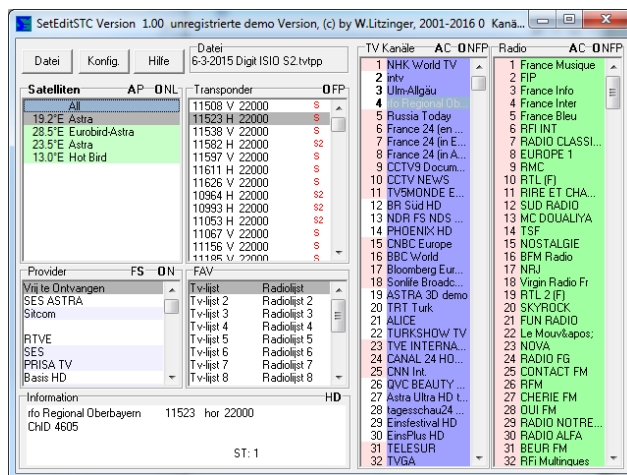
SetEditSTC Version 1.00 unregistrierte demo Version, (c) by W.Litzinger, 2001-2016 0 Kanä...

Datei | Konfig. | Hilfe

Datei
6-3-2015 Digit ISIO S2.tvtpp

Satelliten AP ONL
All
19.2°E Astra
28.5°E Eurobird-Astra
23.5°E Astra
13.0°E Hot Bird

Transponder OFP
11508 V 22000 S
11523 H 22000 S
11538 V 22000 S
11582 H 22000 S2
11597 V 22000 S
11611 H 22000 S
11626 V 22000 S
10964 H 22000 S2
10993 H 22000 S2
11053 H 22000 S2
11067 V 22000 S
11156 V 22000 S
11185 V 22000 S

Provider FS ON
Vrij te Ontvangen
SES ASTRA
Sitcom
RTVE
SES
PRISA TV
Basis HD

FAV
| Tv-lijst | Radiolijst |
|---|---|
| Tv-lijst 2 | Radiolijst 2 |
| Tv-lijst 3 | Radiolijst 3 |
| Tv-lijst 4 | Radiolijst 4 |
| Tv-lijst 5 | Radiolijst 5 |
| Tv-lijst 6 | Radiolijst 6 |
| Tv-lijst 7 | Radiolijst 7 |
| Tv-lijst 8 | Radiolijst 8 |

Information HD
rfo Regional Oberbayern 11523 hor 22000
ChID 4605
ST: 1

TV Kanäle AC ONFP
1 NHK World TV
2 intv
3 Ulm-Allgäu
4 rfo Regional Ob...
5 Russia Today
6 France 24 (en ...
7 France 24 (in E...
8 France 24 (in A...
9 CCTV9 Docum...
10 CCTV NEWS
11 TV5MONDE E...
12 BR Süd HD
13 NDR FS NDS ...
14 PHOENIX HD
15 CNBC Europe
16 BBC World
17 Bloomberg Eur...
18 Sonlife Broadc...
19 ASTRA 3D demo
20 TRT Turk
21 ALICE
22 TURKSHOW TV
23 TVE INTERNA...
24 CANAL 24 HO...
25 CNN Int.
26 QVC BEAUTY ...
27 Astra Ultra HD t...
28 tagesschau24 ...
29 Einsfestival HD
30 EinsPlus HD
31 TELESUR
32 TVGA

Radio AC ONFP
1 France Musique
2 FIP
3 France Info
4 France Inter
5 France Bleu
6 RFI INT
7 RADIO CLASSI...
8 EUROPE 1
9 RMC
10 RTL (F)
11 RIRE ET CHA...
12 SUD RADIO
13 MC DOUALIYA
14 TSF
15 NOSTALGIE
16 BFM Radio
17 NRJ
18 Virgin Radio Fr
19 RTL 2 (F)
20 SKYROCK
21 FUN RADIO
22 Le Mouv&apos;
23 NOVA
24 RADIO FG
25 CONTACT FM
26 RFM
27 CHERIE FM
28 OUI FM
29 RADIO NOTRE...
30 RADIO ALFA
31 BEUR FM
32 RFi Multingues